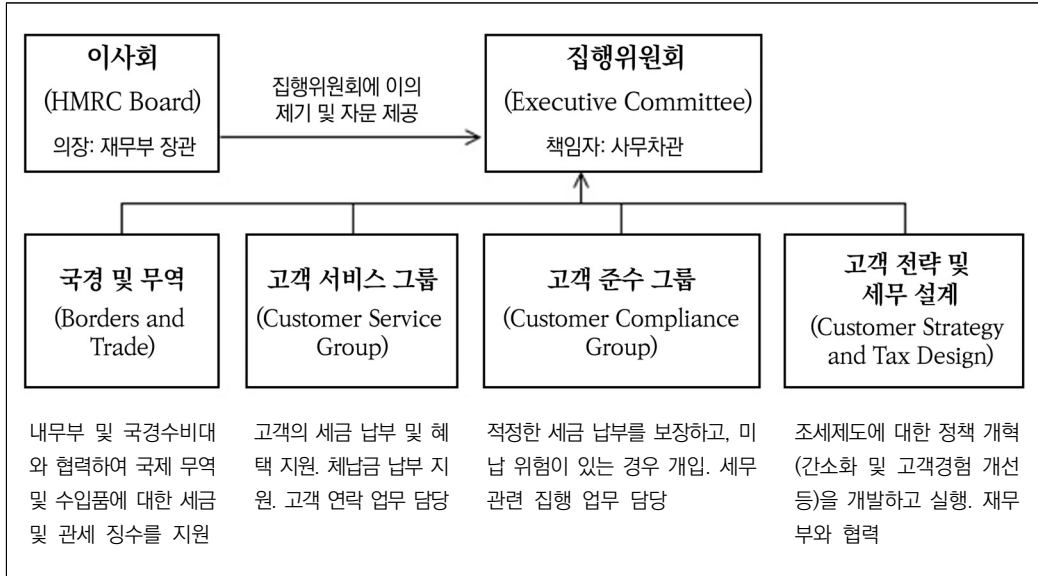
이사회
(HMRC Board)
의장: 재무부 장관

집행위원회에 이의 제기 및 자문 제공

집행위원회
(Executive Committee)
책임자: 사무차관

국경 및 무역
(Borders and Trade)

고객 서비스 그룹
(Customer Service Group)

고객 준수 그룹
(Customer Compliance Group)

고객 전략 및 세무 설계
(Customer Strategy and Tax Design)

내무부 및 국경수비대와 협력하여 국제 무역 및 수입품에 대한 세금 및 관세 징수를 지원

고객의 세금 납부 및 혜택 지원. 체납금 납부 지원. 고객 연락 업무 담당

적정한 세금 납부를 보장하고, 미납 위험이 있는 경우 개입. 세무 관련 집행 업무 담당

조세제도에 대한 정책 개혁(간소화 및 고객경험 개선 등)을 개발하고 실행. 재무부와 협력